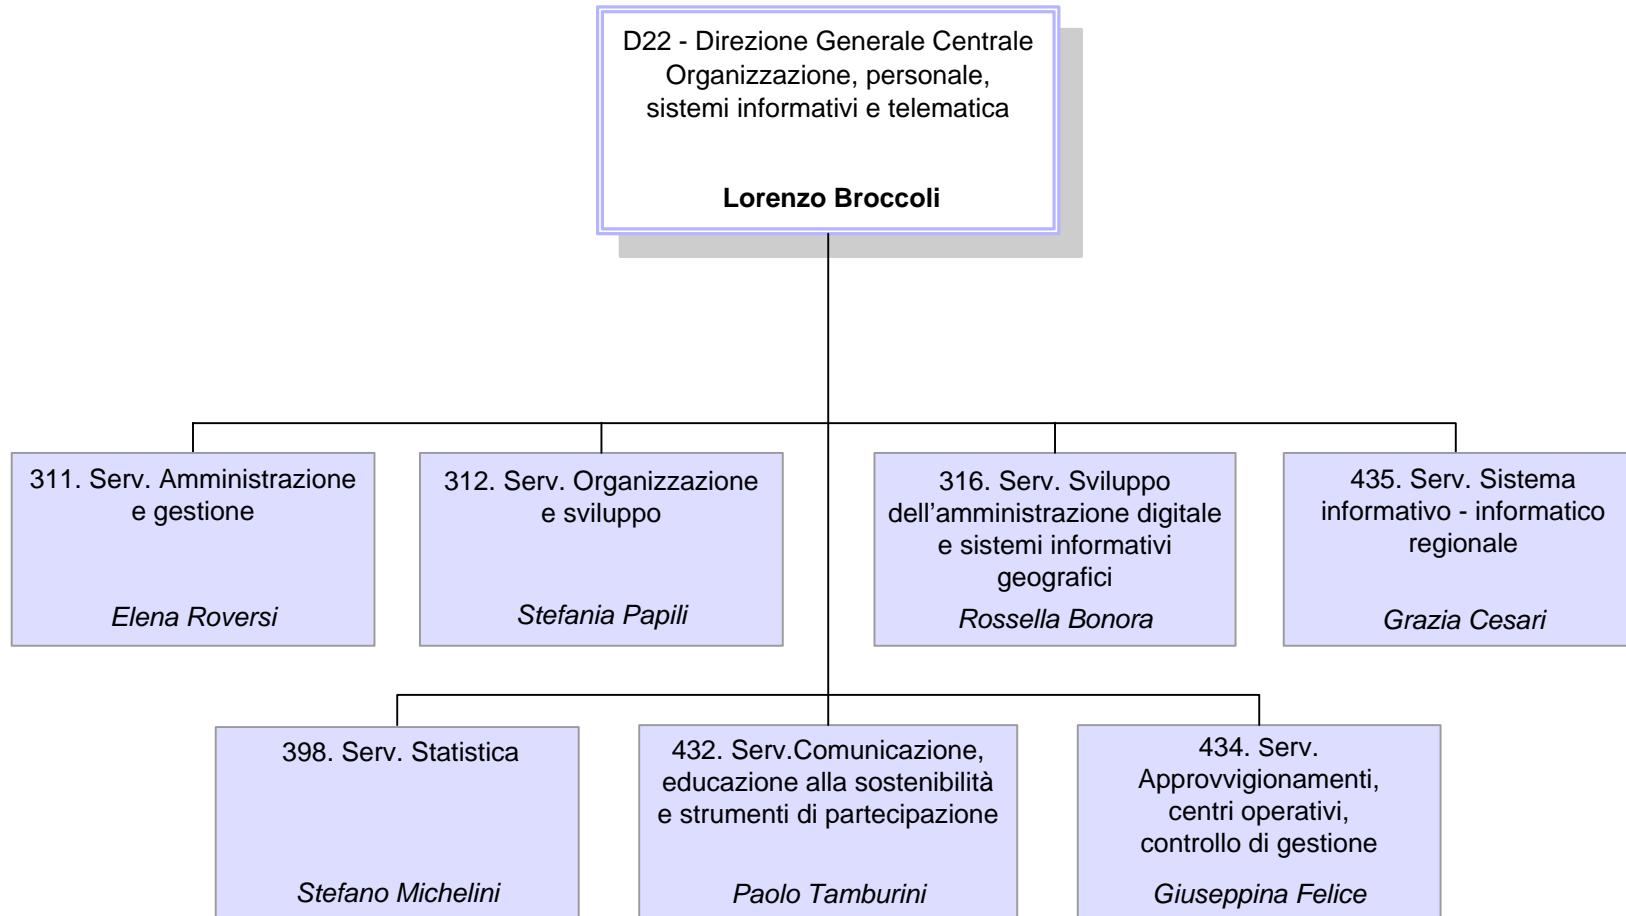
D22 - Direzione Generale Centrale Organizzazione, personale, sistemi informativi e telematica

Lorenzo Broccoli

311. Serv. Amministrazione e gestione

Elena Roversi

312. Serv. Organizzazione e sviluppo

Stefania Papili

316. Serv. Sviluppo dell’amministrazione digitale e sistemi informativi geografici

Rossella Bonora

435. Serv. Sistema informativo - informatico regionale

Grazia Cesari

398. Serv. Statistica

Stefano Michelini

432. Serv.Comunicazione, educazione alla sostenibilità e strumenti di partecipazione

Paolo Tamburini

434. Serv. Approvvigionamenti, centri operativi, controllo di gestione

Giuseppina Felice